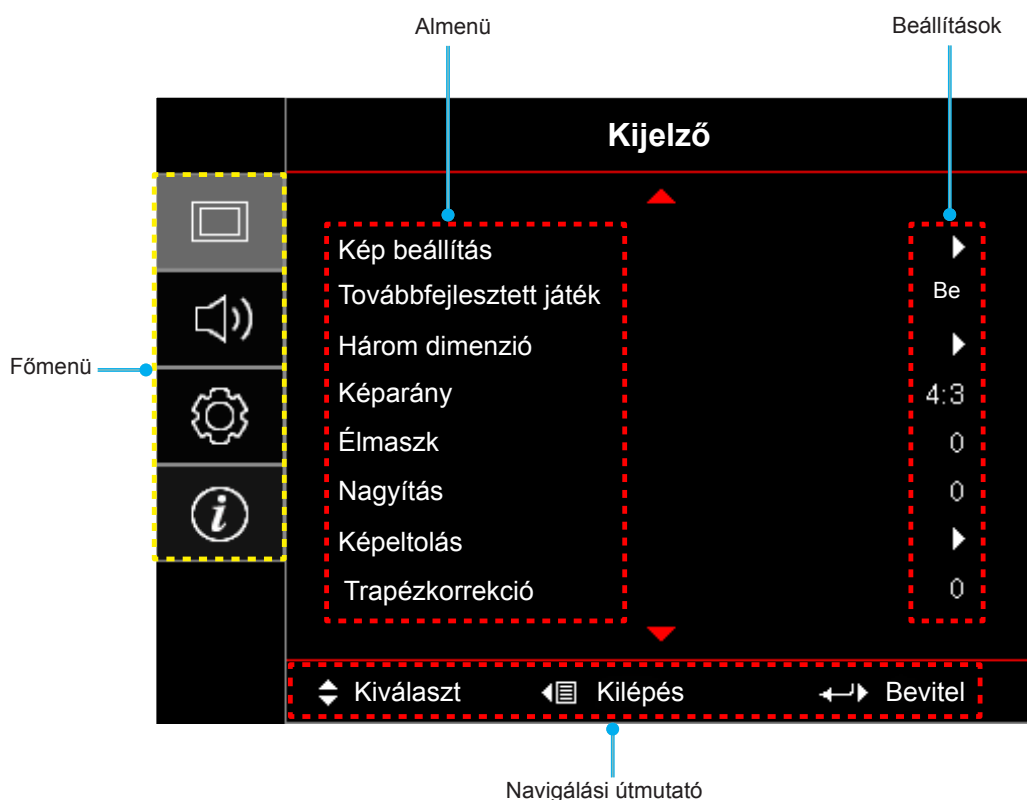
Almenü

Beállítások

Kijelző

Főmenü

Kép beállítás
Továbbfejlesztett játék
Három dimenzió
Képarány
Élmaszk
Nagyítás
Képeltolás
Trapézkorrekció

Be
4:3
0
0
0

Kiválaszt
Kilépés
Bevitel

Navigálási útmutató